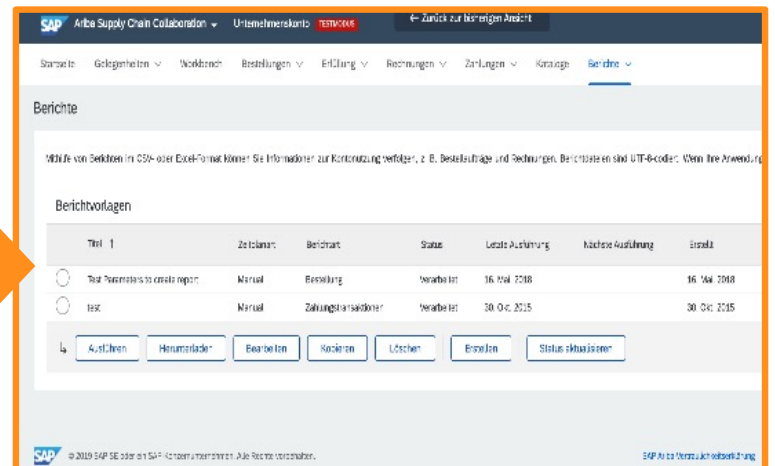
SAP Ariba Supply Chain Collaboration Unternehmenskonto TESTMODUS

← Zurück zur bisherigen Ansicht

Startseite Gelegenheiten ∨ Workbench Bestellungen ∨ Erfüllung ∨ Rechnungen ∨ Zahlungen ∨ Kataloge Berichte ∨

Berichte

Mithilfe von Berichten im CSV- oder Excel-Format können Sie Informationen zur Kontonutzung verfolgen, z. B. Bestellaufträge und Rechnungen. Berichtdateien sind UTF-8-codiert. Wenn Ihre Anwendung

Berichtvorlagen

| | Titel ↑ | Zeitplanart | Berichtart | Status | Letzte Ausführung | Nächste Ausführung | Erstellt |
|---|---|---|---|---|---|---|---|
| ○ | Test Parameters to create report | Manual | Bestellung | Verarbeitet | 16. Mai 2018 | | 16. Mai 2018 |
| ○ | test | Manual | Zahlungstransaktionen | Verarbeitet | 30. Okt. 2015 | | 30. Okt. 2015 |

Ausführen Herunterladen Bearbeiten Kopieren Löschen Erstellen Status aktualisieren

SAP © 2019 SAP SE oder ein SAP-Konzernunternehmen. Alle Rechte vorbehalten.

SAP Ariba Vertraulichkeitserklärung